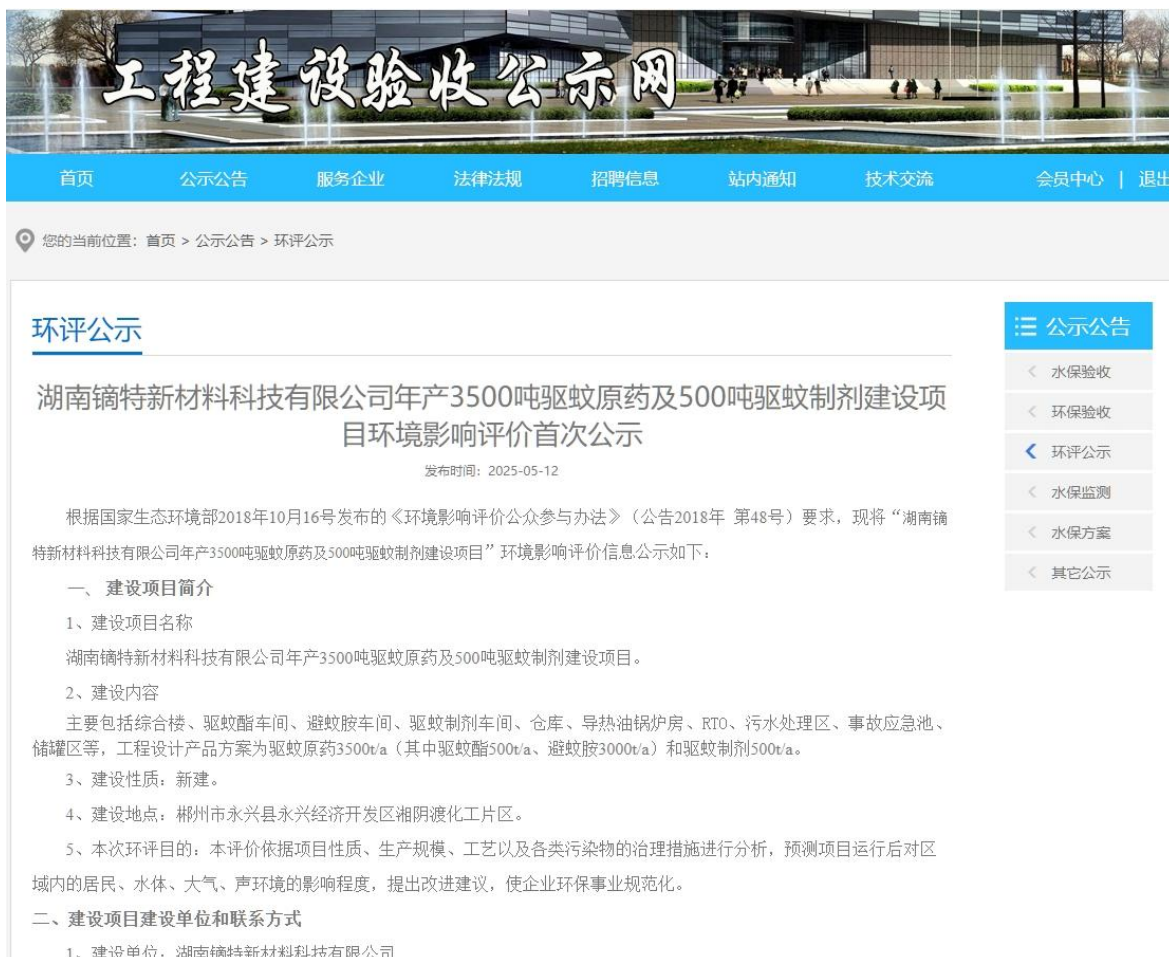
工程建设验收公示网

首页 公示公告 服务企业 法律法规 招聘信息 站内通知 技术交流 会员中心 | 退出

您的当前位置：首页 > 公示公告 > 环评公示

环评公示

湖南镝特新材料科技有限公司年产3500吨驱蚊原药及500吨驱蚊制剂建设项目环境影响评价首次公示

发布时间：2025-05-12

根据国家生态环境部2018年10月16号发布的《环境影响评价公众参与办法》（公告2018年 第48号）要求，现将“湖南镝特新材料科技有限公司年产3500吨驱蚊原药及500吨驱蚊制剂建设项目”环境影响评价信息公示如下：

一、 建设项目简介

1、建设项目名称

湖南镝特新材料科技有限公司年产3500吨驱蚊原药及500吨驱蚊制剂建设项目。

2、建设内容

主要包括综合楼、驱蚊酯车间、避蚊胺车间、驱蚊制剂车间、仓库、导热油锅炉房、RTO、污水处理区、事故应急池、储罐区等，工程设计产品方案为驱蚊原药3500t/a（其中驱蚊酯500t/a、避蚊胺3000t/a）和驱蚊制剂500t/a。

3、建设性质：新建。

4、建设地点：郴州市永兴县永兴经济开发区湘阴渡化工片区。

5、本次环评目的：本评价依据项目性质、生产规模、工艺以及各类污染物的治理措施进行分析，预测项目运行后对区域内的居民、水体、大气、声环境的影响程度，提出改进建议，使企业环保事业规范化。

二、建设项目建设单位和联系方式

1、建设单位：湖南镝特新材料科技有限公司

公示公告
水保验收
环保验收
环评公示
水保监测
水保方案
其它公示